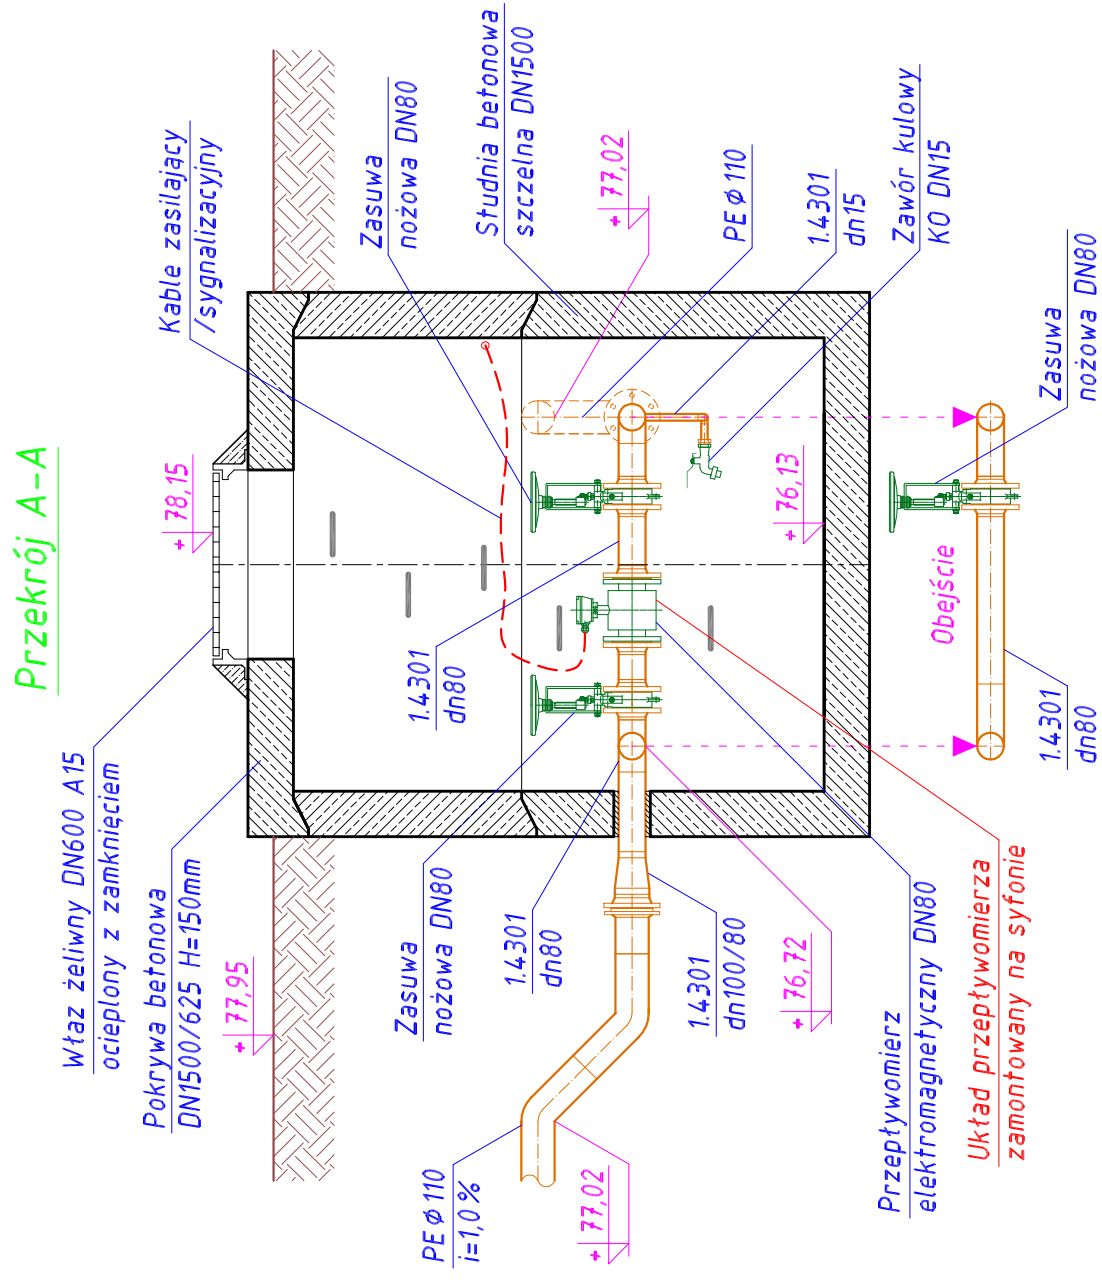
Przekrój A-A

Kable zasilający /sygnalizacyjny

Zasuwa nożowa DN80

Studnia betonowa szczelna DN1500

+ 77,02

PE ø 110

1.4301 dn15

Zawór kulowy KO DN15

Zasuwa nożowa DN80

+ 78,15

+ 76,13

Obejście

1.4301 dn80

1.4301 dn80

Właz żeliwny DN600 A15 ocieplony z zamknięciem

Pokrywa betonowa DN1500/625 H=150mm

+ 77,95

Zasuwa nożowa DN80

1.4301 dn80

1.4301 dn100/80

+ 76,72

Przepływomierz elektromagnetyczny DN80

Układ przepływomierza zamontowany na syfonie

PE ø 110 i=1,0 %

+ 77,02